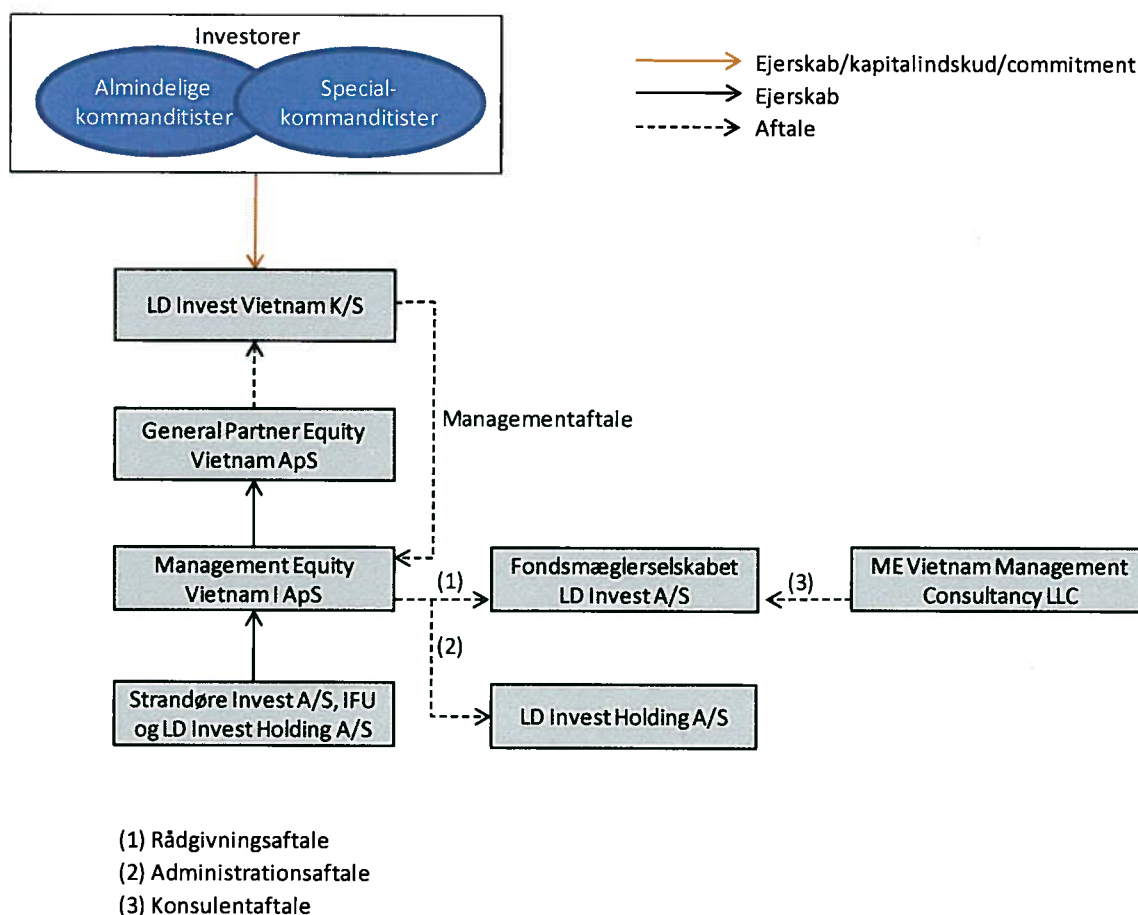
Investorer

Almindelige kommanditister

Special-kommanditister

Ejerskab/kapitalindskud/commitment

Ejerskab

Aftale

LD Invest Vietnam K/S

Managementaftale

General Partner Equity Vietnam ApS

Management Equity Vietnam I ApS

(1)

Fondsmæglerselskabet LD Invest A/S

(3)

ME Vietnam Management Consultancy LLC

(2)

Strandøre Invest A/S, IFU og LD Invest Holding A/S

LD Invest Holding A/S

(1) Rådgivningsaftale
(2) Administrationsaftale
(3) Konsulentaftale